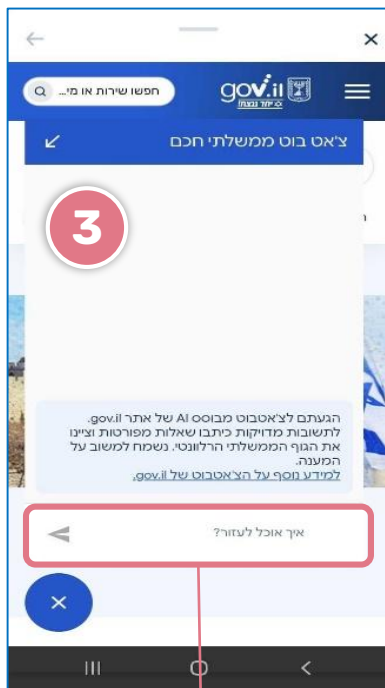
×

gov.il
כי יחד ננצח!

חפשו שירות או מי...

צ'אט בוט ממשלתי חכם

3

הגעתם לצ'אטבוט מבוסס AI של אתר gov.il. לתשובות מדויקות כיתבו שאלות מפורטות וציינו את הגוף הממשלתי הרלוונטי. נשמח למשוב על המענה.
למידע נוסף על הצ'אטבוט של gov.il

איך אוכל לעזור?

×